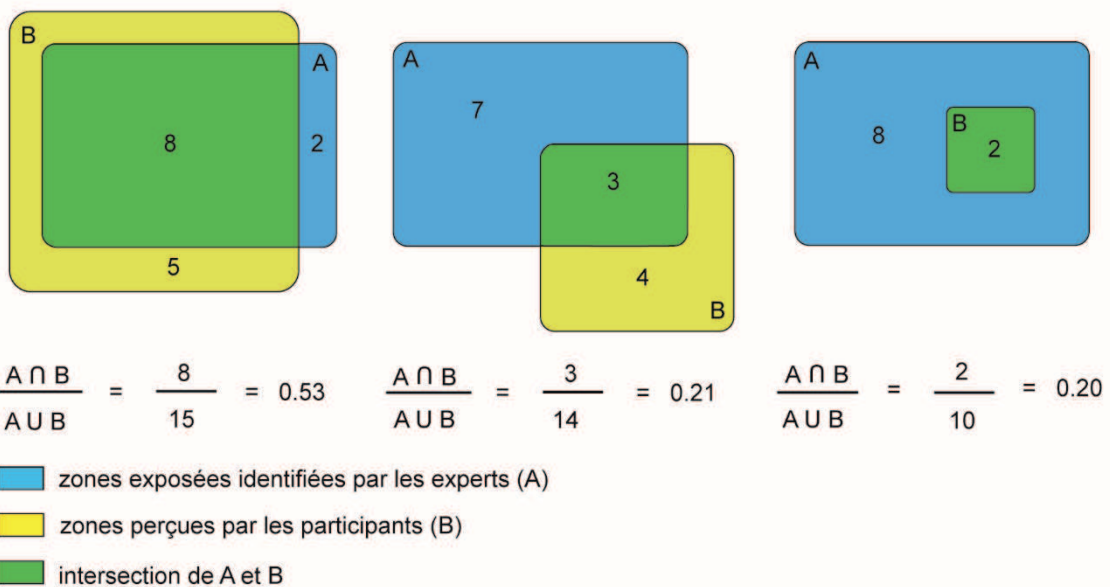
B
A
8
2
5

A
7
3
4
B

A
8
B
2

$\frac{A \cap B}{A \cup B} = \frac{8}{15} = 0.53$ $\frac{A \cap B}{A \cup B} = \frac{3}{14} = 0.21$ $\frac{A \cap B}{A \cup B} = \frac{2}{10} = 0.20$

zones exposées identifiées par les experts (A)
zones perçues par les participants (B)
intersection de A et B